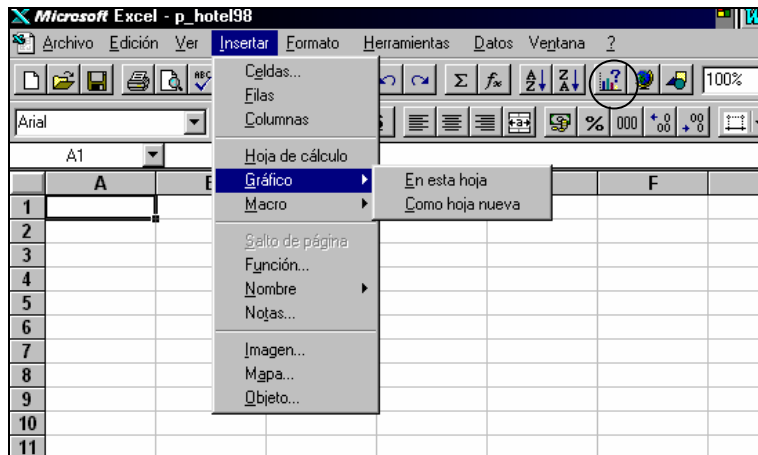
Microsoft Excel - p_hotel98

Archivo Edición Ver Insertar Formato Herramientas Datos Ventana ?

100%

Arial

A1

Celdas...
Filas
Columnas
Hoja de cálculo
Gráfico
Macro
Salto de página
Función...
Nombre
Notas...
Imagen...
Mapa...
Objeto...

En esta hoja
Como hoja nueva

| | A | E | F |
|---|---|---|---|
| 1 | | | |
| 2 | | | |
| 3 | | | |
| 4 | | | |
| 5 | | | |
| 6 | | | |
| 7 | | | |
| 8 | | | |
| 9 | | | |
| 10 | | | |
| 11 | | | |